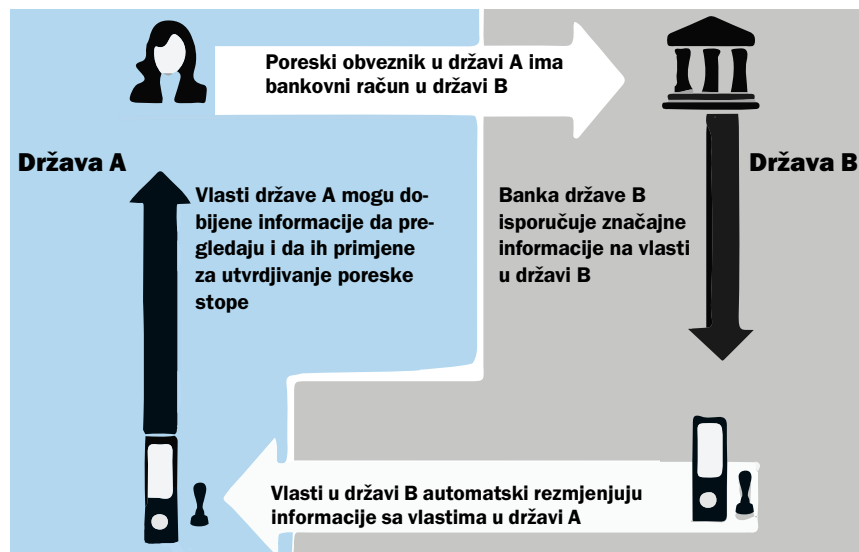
Poreski obveznik u državi A ima bankovni račun u državi B

Država A

Država B

Vlasti države A mogu dobijene informacije da pregledaju i da ih primjene za utvrdjivanje poreske stope

Banka države B isporučuje značajne informacije na vlasti u državi B

Vlasti u državi B automatski rezmjenjuju informacije sa vlastima u državi A